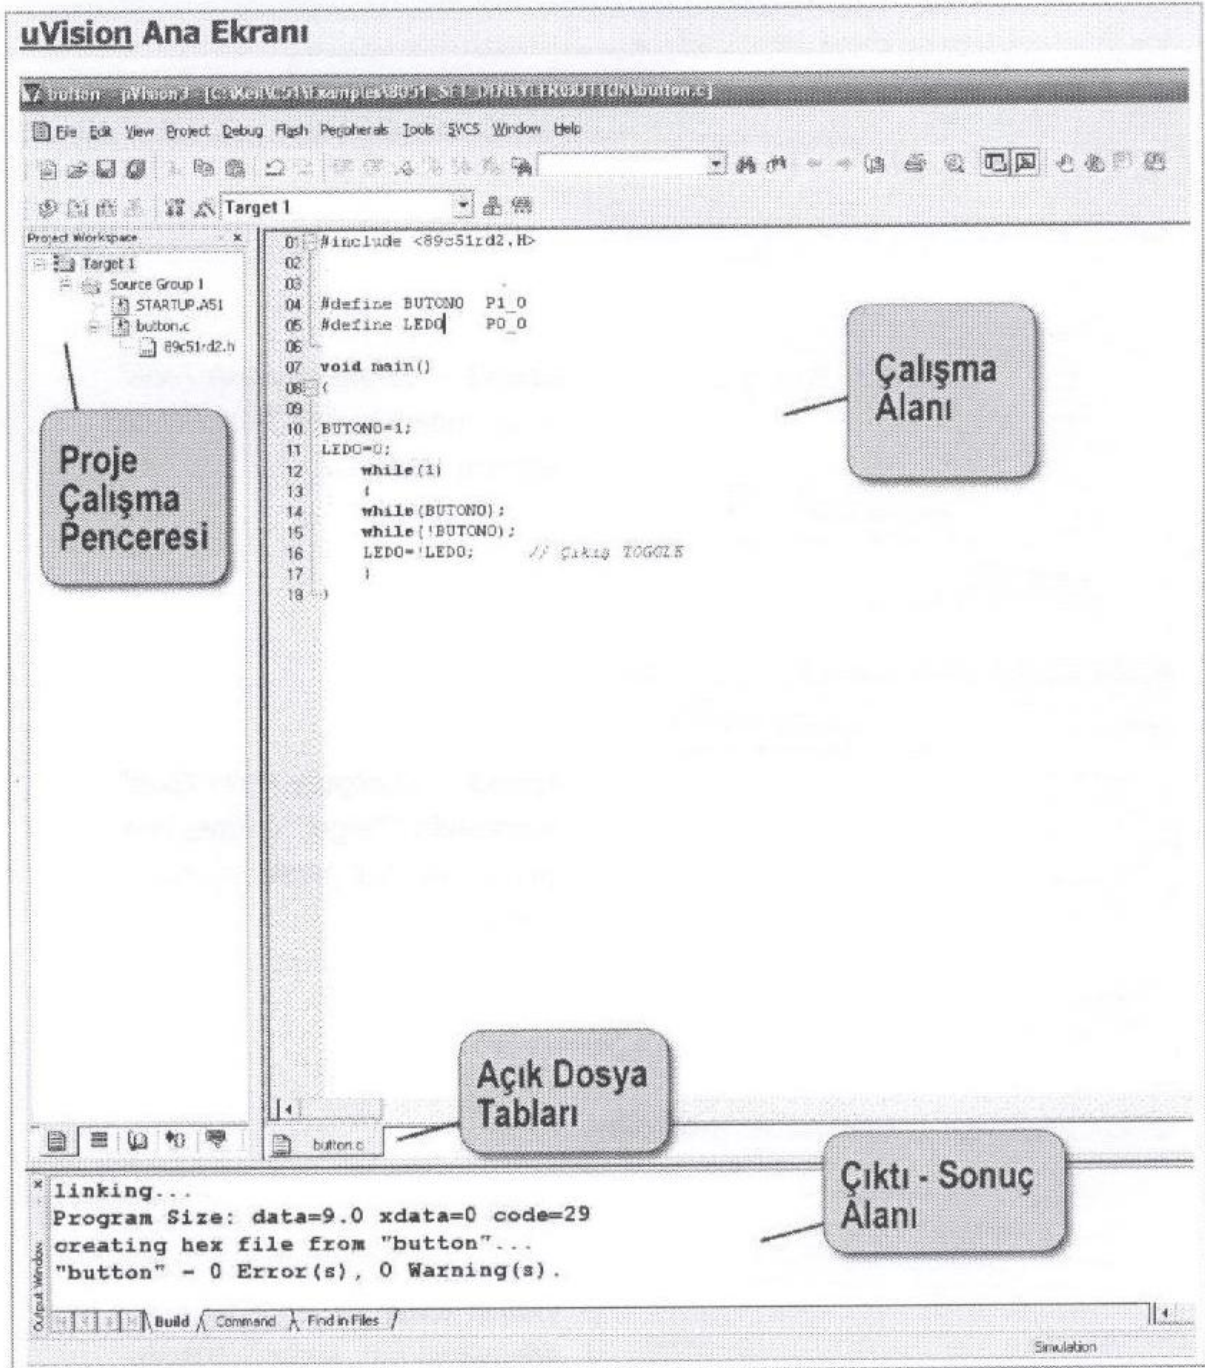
uVision Ana Ekranı

button - µVision3 - [C:\Keil\C51\Examples\8051_SET_DENEYLER\BUTTON\button.c]

File Edit View Project Debug Flash Peripherals Tools SVCS Window Help

Target 1

Project Workspace

Target 1
Source Group 1
STARTUP.A51
button.c
89c51rd2.h

01 #include <89c51rd2.H>
02
03
04 #define BUTON0 P1_0
05 #define LED0 P0_0
06
07 void main()
08 {
09
10 BUTON0=1;
11 LED0=0;
12 while(1)
13 {
14 while(BUTON0);
15 while(!BUTON0);
16 LED0=!LED0; // Çıkış TOGGLE
17 }
18 }

Çalışma Alanı

Proje Çalışma Penceresi

Açık Dosya Tabları

button.c

Çıktı - Sonuç Alanı

linking...
Program Size: data=9.0 xdata=0 code=29
creating hex file from "button"...
"button" - 0 Error(s), 0 Warning(s).

Output Window

Build Command Find in Files

Simulation